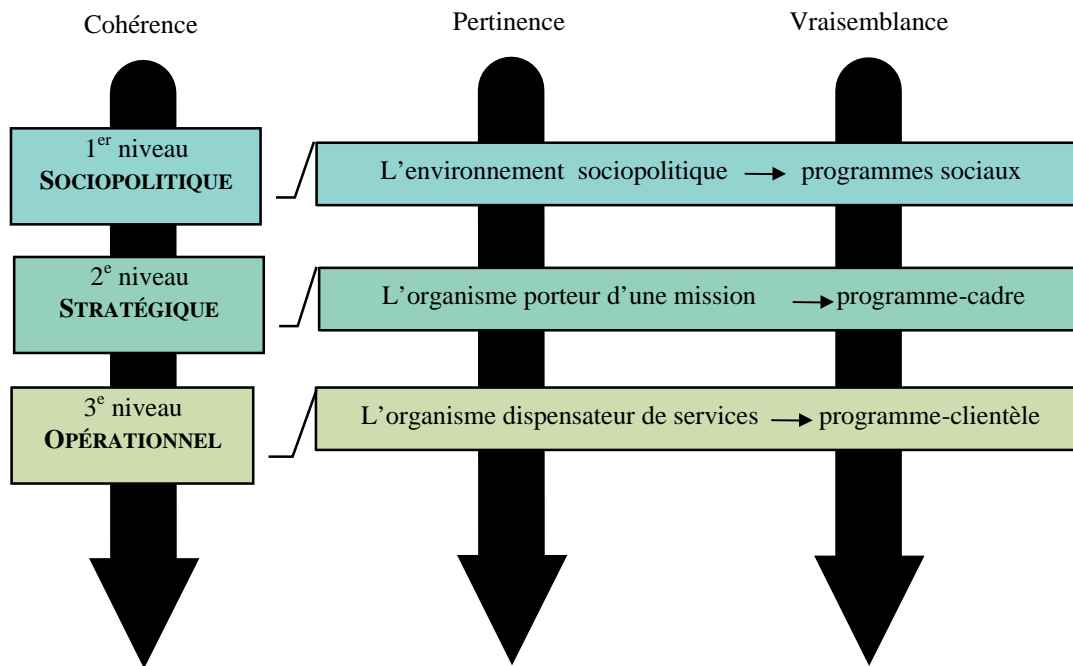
Cohérence

Pertinence

Vraisemblance

1$^{er}$ niveau
SOCIOPOLITIQUE

L’environnement sociopolitique → programmes sociaux

2$^{e}$ niveau
STRATÉGIQUE

L’organisme porteur d’une mission → programme-cadre

3$^{e}$ niveau
OPÉRATIONNEL

L’organisme dispensateur de services → programme-clientèle